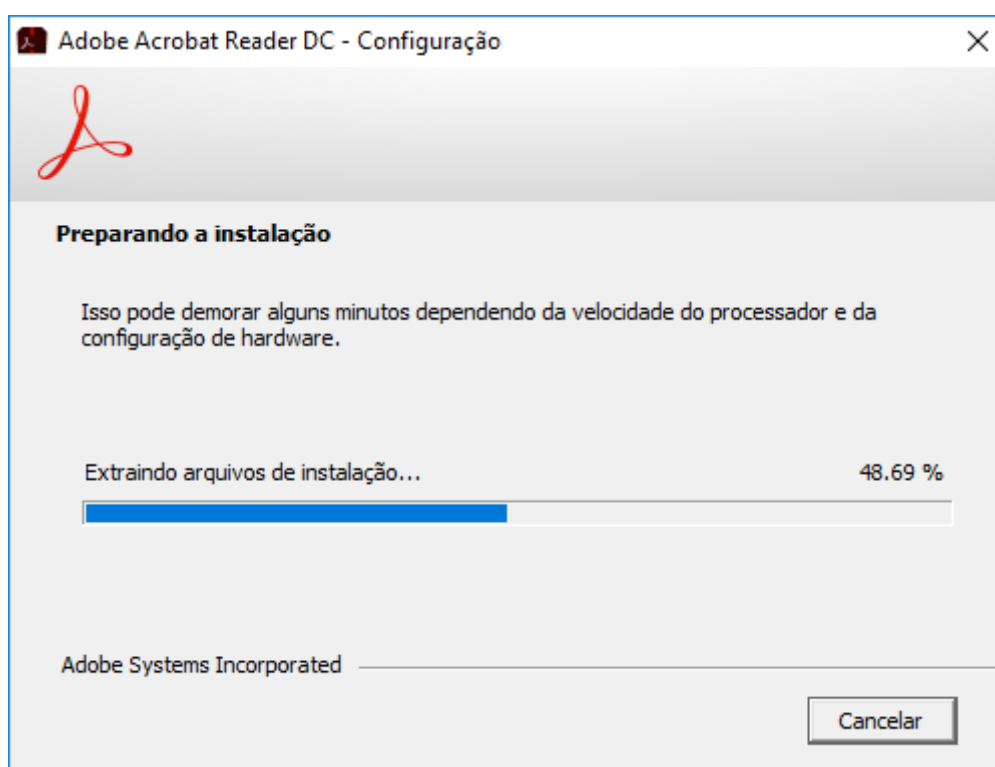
Adobe Acrobat Reader DC - Configuração

Preparando a instalação

Isso pode demorar alguns minutos dependendo da velocidade do processador e da configuração de hardware.

Extraindo arquivos de instalação...

48.69 %

Adobe Systems Incorporated

Cancelar